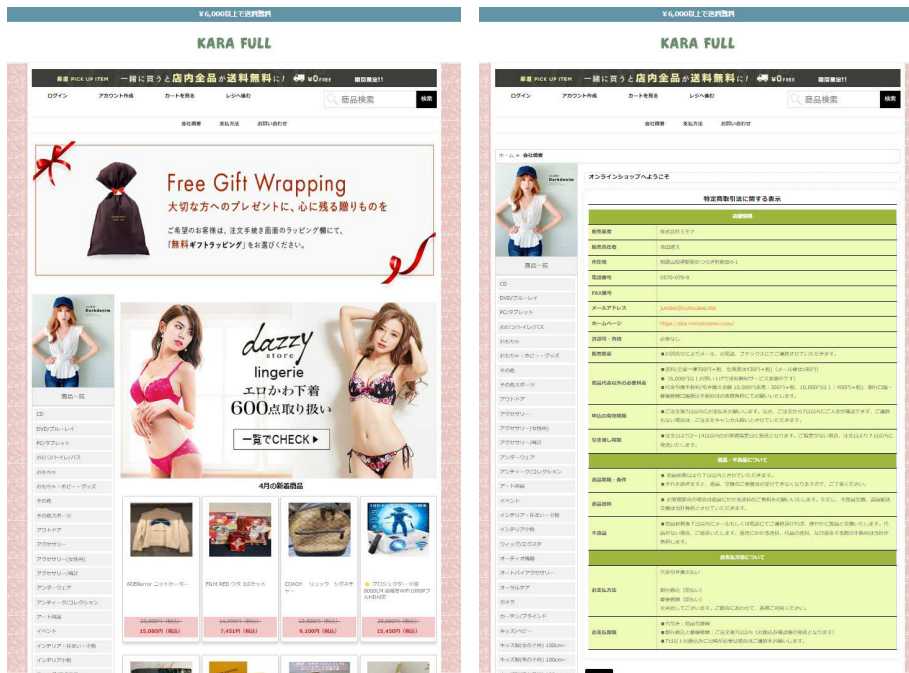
¥6,000以上で送料無料

KARA FULL

厳選 PICK UP ITEM 一緒に買うと店内全品が送料無料に! ¥0 FREE 期間限定!!

ログイン アカウント作成 カートを見る レジへ進む 商品検索 検索

会社概要 支払方法 お問い合わせ

Free Gift Wrapping
大切な方へのプレゼントに、心に残る贈り物を
ご希望のお客様は、注文手続き画面のラッピング欄にて、「無料ギフトラッピング」をお選びください。

Darkdenim
商品一覧

CD
DVD/ブルーレイ
PC/タブレット
おむつ/トイレ/バス
おもちゃ
おもちゃ・ホビー・グッズ
その他
その他スポーツ
アウトドア
アクセサリー
アクセサリー(女性用)
アクセサリー(男性)
アンダーウェア
アンティーク/コレクション
アート用品
イベント
インテリア・住まい・小物
インテリア小物

dazzy store
lingerie
エロかわ下着
600点取り扱い
一覧でCHECK ▶

4月の新着商品

ADERerror ニットセーター 23,980円 (税込) 15,080円 (税込)
FILM RED ウタ 3点セット 11,980円 (税込) 7,451円 (税込)
COACH リュック シグネチャー 12,980円 (税込) 9,100円 (税込)
★ プロジェクター 小型 8000LM 高輝度WiFi1080P フルHD対応 20,980円 (税込) 13,450円 (税込)

¥6,000以上で送料無料

KARA FULL

厳選 PICK UP ITEM 一緒に買うと店内全品が送料無料に! ¥0 FREE 期間限定!!

ログイン アカウント作成 カートを見る レジへ進む 商品検索 検索

会社概要 支払方法 お問い合わせ

ホーム » 会社概要

オンラインショップへようこそ

特定商取引法に関する表示

| 店舗情報 | |
|---|---|
| 販売業者 | 株式会社ミヤク |
| 販売責任者 | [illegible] |
| 所在地 | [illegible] |
| 電話番号 | 0570-076-9 |
| FAX番号 | |
| メールアドレス | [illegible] |
| ホームページ | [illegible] |
| 許認可・資格 | 必要なし |
| 販売数量 | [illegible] |
| 商品代金以外の必要料金 | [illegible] |
| 申込の有効期限 | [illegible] |
| 引き渡し時期 | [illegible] |
| 返品・不良品について | |
| 返品期限・条件 | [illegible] |
| 返品送料 | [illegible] |
| 不良品 | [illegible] |
| お支払方法について | |
| お支払方法 | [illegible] |
| お支払期限 | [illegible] |

Darkdenim
商品一覧

CD
DVD/ブルーレイ
PC/タブレット
おむつ/トイレ/バス
おもちゃ
おもちゃ・ホビー・グッズ
その他
その他スポーツ
アウトドア
アクセサリー
アクセサリー(女性用)
アクセサリー(男性)
アンダーウェア
アンティーク/コレクション
アート用品
イベント
インテリア・住まい・小物
インテリア小物
ウィッグ/エクステ
オーディオ機器
オートバイアクセサリー
オーラルケア
カメラ
カーテン/ブラインド
キッズベビー
キッズ用(女の子用) 100cm~
キッズ用(男の子用) 100cm~